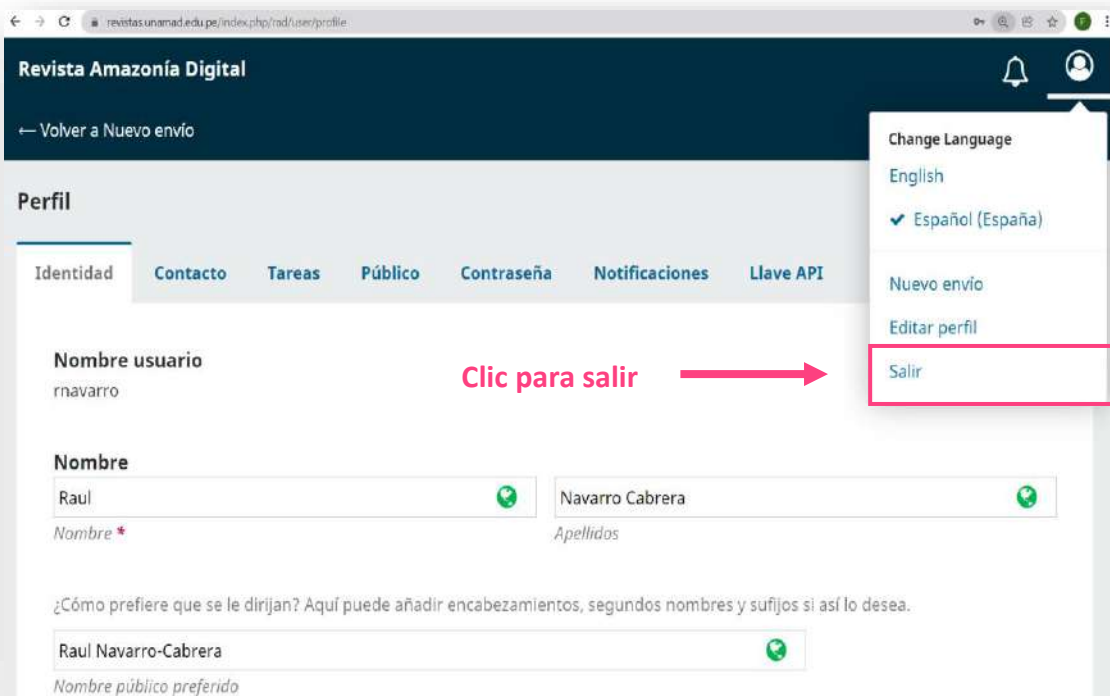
revistas.unamad.edu.pe/index.php/rad/user/profile

Revista Amazonía Digital

← Volver a Nuevo envío

Change Language
English
✔ Español (España)
Nuevo envío
Editar perfil
Salir

Perfil

Identidad | Contacto | Tareas | Público | Contraseña | Notificaciones | Llave API

Nombre usuario
rnavarro

Clic para salir

Nombre
Raul
Nombre *
Navarro Cabrera
Apellidos

¿Cómo prefiere que se le dirijan? Aquí puede añadir encabezamientos, segundos nombres y sufijos si así lo desea.
Raul Navarro-Cabrera
Nombre público preferido